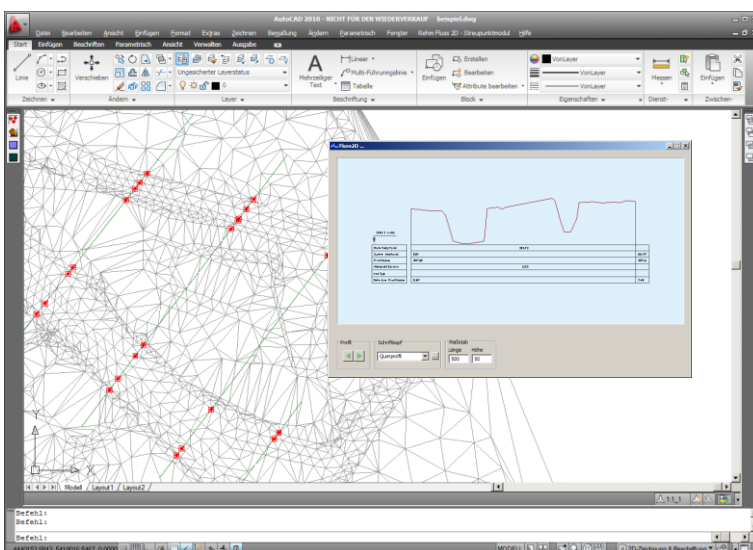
AutoCAD 2010 - NICHT FÜR DEN WIEDERVERKAUF beispiel.dwg

Datei Bearbeiten Ansicht Einfügen Format Extras Zeichnen Bemaßung Ändern Parametrisch Fenster Rehm Fluss 2D - Streupunktmodul Hilfe

Start Einfügen Beschriften Parametrisch Ansicht Verwalten Ausgabe

Linie
Verschieben
Ungesicherter Layerstatus
Mehrzeiliger Text
Linear
Multi-Führungslinie
Tabelle
Einfügen
Erstellen
Bearbeiten
Attribute bearbeiten
VonLayer
VonLayer
VonLayer
Messen
Einfügen

Zeichnen
Ändern
Layer
Beschriftung
Block
Eigenschaften
Dienst-
Zwischen-

Fluss2D ...

Profil
Schriftkopf
Querprofil
Maßstab
Länge
Höhe
500
50

Model
Layout1
Layout2

Befehl:
Befehl:
Befehl:

MODELL
2D-Zeichnung & Beschriftung